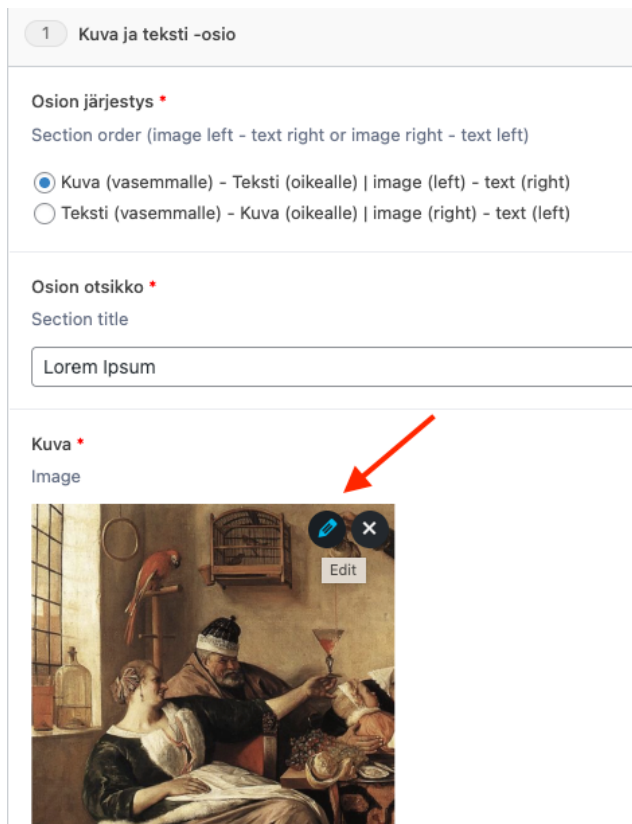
1 Kuva ja teksti -osio

Osion järjestys *

Section order (image left - text right or image right - text left)

Kuva (vasemmalle) - Teksti (oikealle) | image (left) - text (right)

Teksti (vasemmalle) - Kuva (oikealle) | image (right) - text (left)

Osion otsikko *

Section title

Lorem Ipsum

Kuva *

Image

Edit